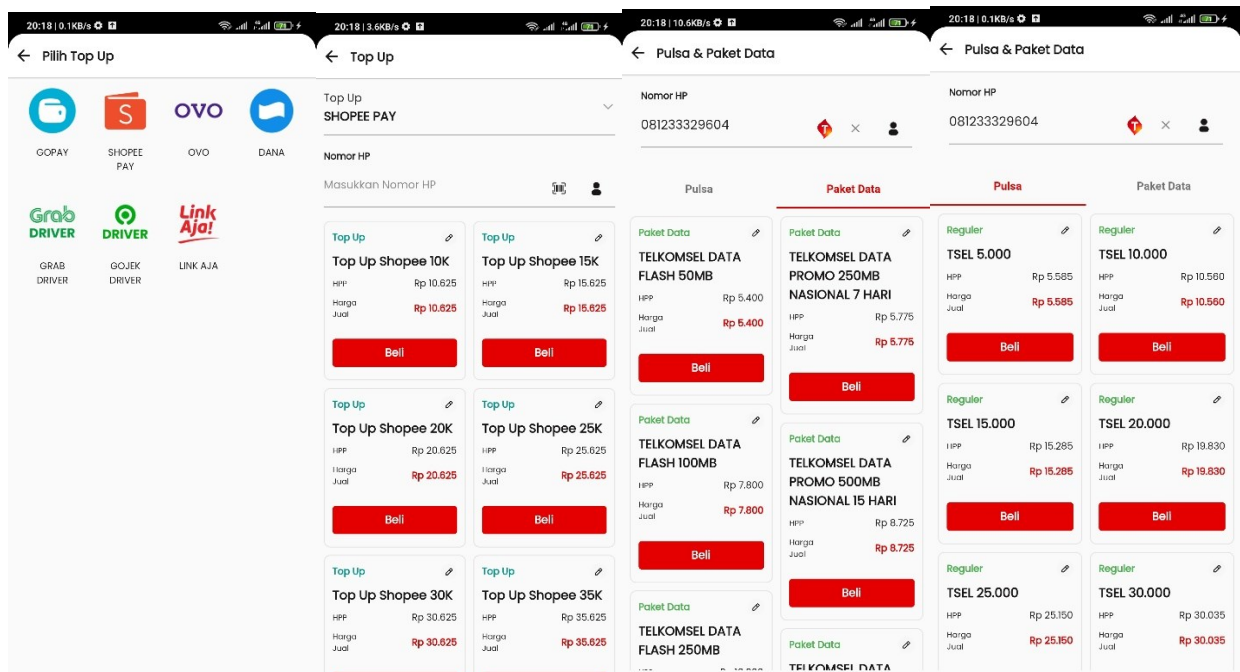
20:18 | 0.1KB/s

Pilih Top Up

GOPAY

S
SHOPEE PAY

OVO
OVO

DANA

Grab DRIVER
GRAB DRIVER

DRIVER
GOJEK DRIVER

Link Aja!
LINK AJA

20:18 | 3.6KB/s

Top Up

Top Up
SHOPEE PAY

Nomor HP
Masukkan Nomor HP

Top Up
Top Up Shopee 10K
HPP Rp 10.625
Harga Jual Rp 10.625
Beli

Top Up
Top Up Shopee 15K
HPP Rp 15.625
Harga Jual Rp 15.625
Beli

Top Up
Top Up Shopee 20K
HPP Rp 20.625
Harga Jual Rp 20.625
Beli

Top Up
Top Up Shopee 25K
HPP Rp 25.625
Harga Jual Rp 25.625
Beli

Top Up
Top Up Shopee 30K
HPP Rp 30.625
Harga Jual Rp 30.625

Top Up
Top Up Shopee 35K
HPP Rp 35.625
Harga Jual Rp 35.625

20:18 | 10.6KB/s

Pulsa & Paket Data

Nomor HP
081233329604

Pulsa
Paket Data

Paket Data
TELKOMSEL DATA FLASH 50MB
HPP Rp 5.400
Harga Jual Rp 5.400
Beli

Paket Data
TELKOMSEL DATA PROMO 250MB NASIONAL 7 HARI
HPP Rp 5.775
Harga Jual Rp 5.775
Beli

Paket Data
TELKOMSEL DATA FLASH 100MB
HPP Rp 7.800
Harga Jual Rp 7.800
Beli

Paket Data
TELKOMSEL DATA PROMO 500MB NASIONAL 15 HARI
HPP Rp 8.725
Harga Jual Rp 8.725
Beli

Paket Data
TELKOMSEL DATA FLASH 250MB

Paket Data
TELKOMSEL DATA

20:18 | 0.1KB/s

Pulsa & Paket Data

Nomor HP
081233329604

Pulsa
Paket Data

Reguler
TSEL 5.000
HPP Rp 5.585
Harga Jual Rp 5.585
Beli

Reguler
TSEL 10.000
HPP Rp 10.560
Harga Jual Rp 10.560
Beli

Reguler
TSEL 15.000
HPP Rp 15.285
Harga Jual Rp 15.285
Beli

Reguler
TSEL 20.000
HPP Rp 19.830
Harga Jual Rp 19.830
Beli

Reguler
TSEL 25.000
HPP Rp 25.150
Harga Jual Rp 25.150

Reguler
TSEL 30.000
HPP Rp 30.035
Harga Jual Rp 30.035